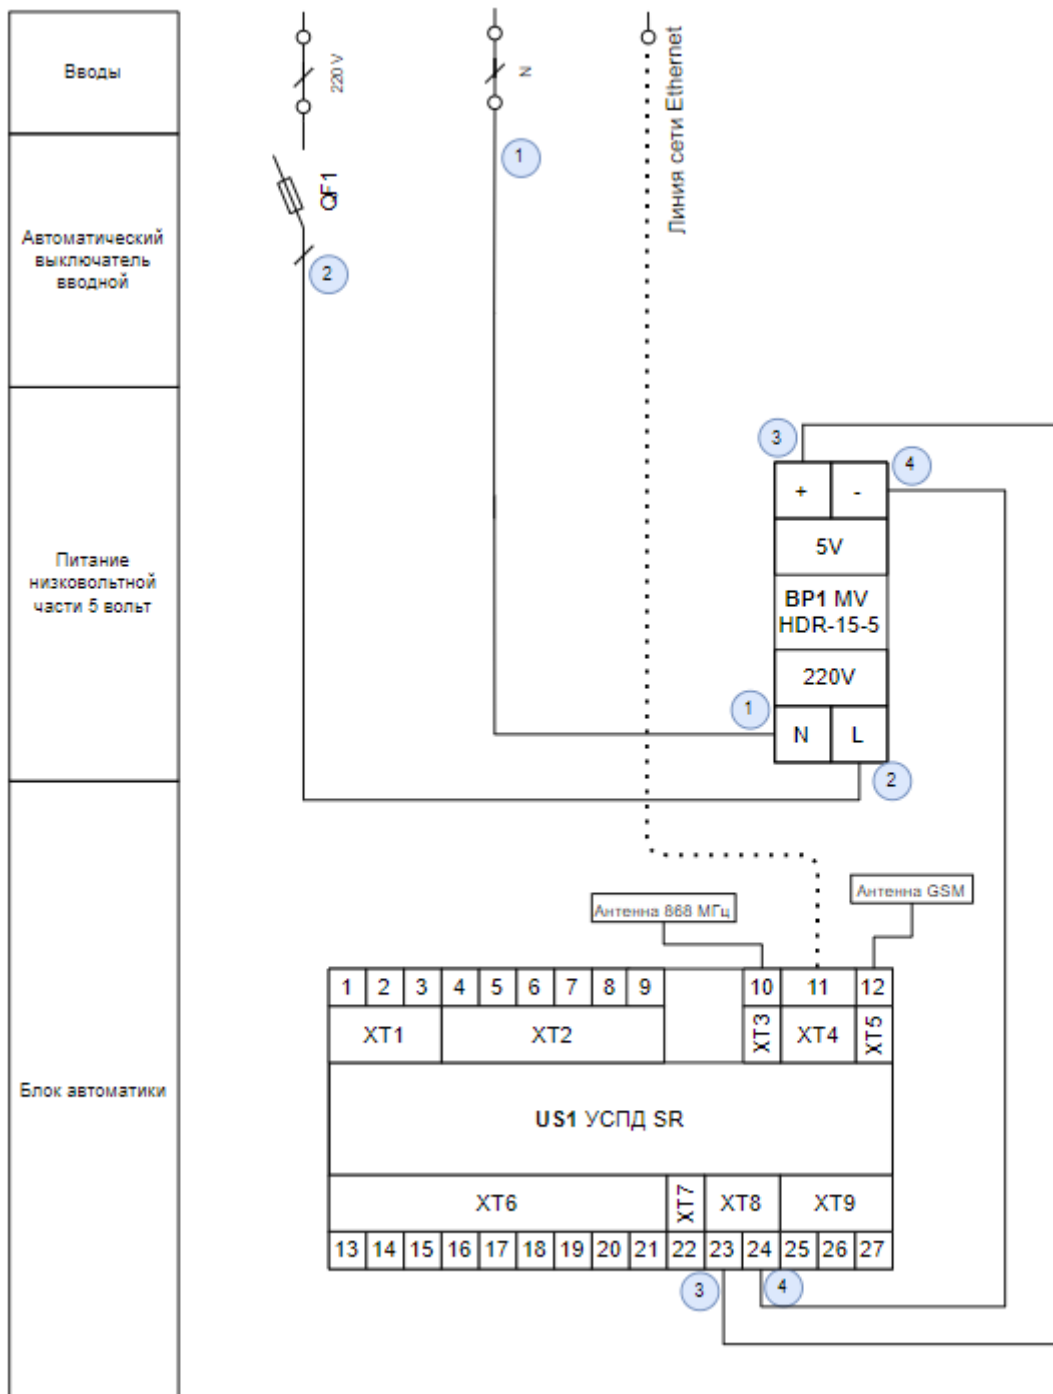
Вводы

Автоматический выключатель вводной

Питание низковольтной части 5 вольт

Блок автоматики

220 V

N

Линия сети Ethernet

1

QF1

2

3

4

+

-

5V

BP1 MV HDR-15-5

220V

1

N

L

2

Антенна 868 МГц

Антенна GSM

| 1 | 2 | 3 | 4 | 5 | 6 | 7 | 8 | 9 | | 10 | 11 | 12 |
|---|---|---|---|---|---|---|---|---|---|---|---|---|
| XT1 | | | XT2 | | | | | | | XT3 | XT4 | XT5 |

US1 УСПД SR

| XT6 | | | | | | | | | XT7 | XT8 | | XT9 | | |
|---|---|---|---|---|---|---|---|---|---|---|---|---|---|---|
| 13 | 14 | 15 | 16 | 17 | 18 | 19 | 20 | 21 | 22 | 23 | 24 | 25 | 26 | 27 |

3

4